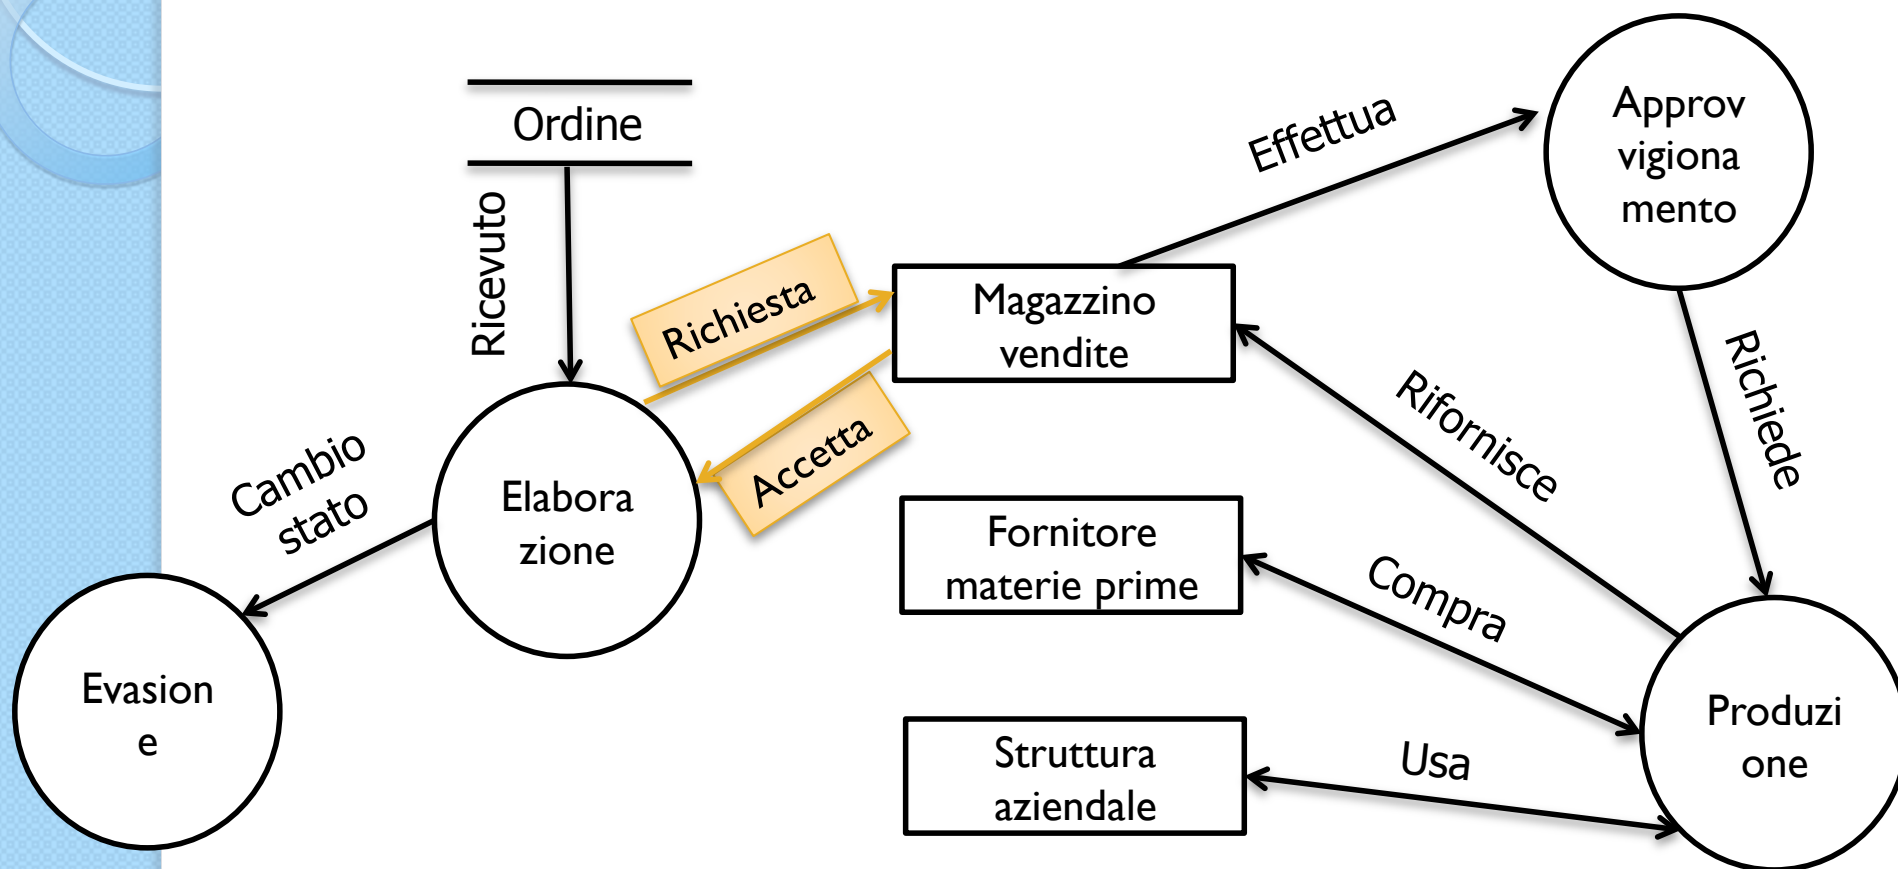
Ordine

Ricevuto

Richiesta

Magazzino vendite

Effettua

Approv vigiona mento

Accetta

Cambio stato

Elabora zione

Riforniscе

Richiede

Fornitore materie prime

Compra

Evasion e

Struttura aziendale

Usa

Produzi one